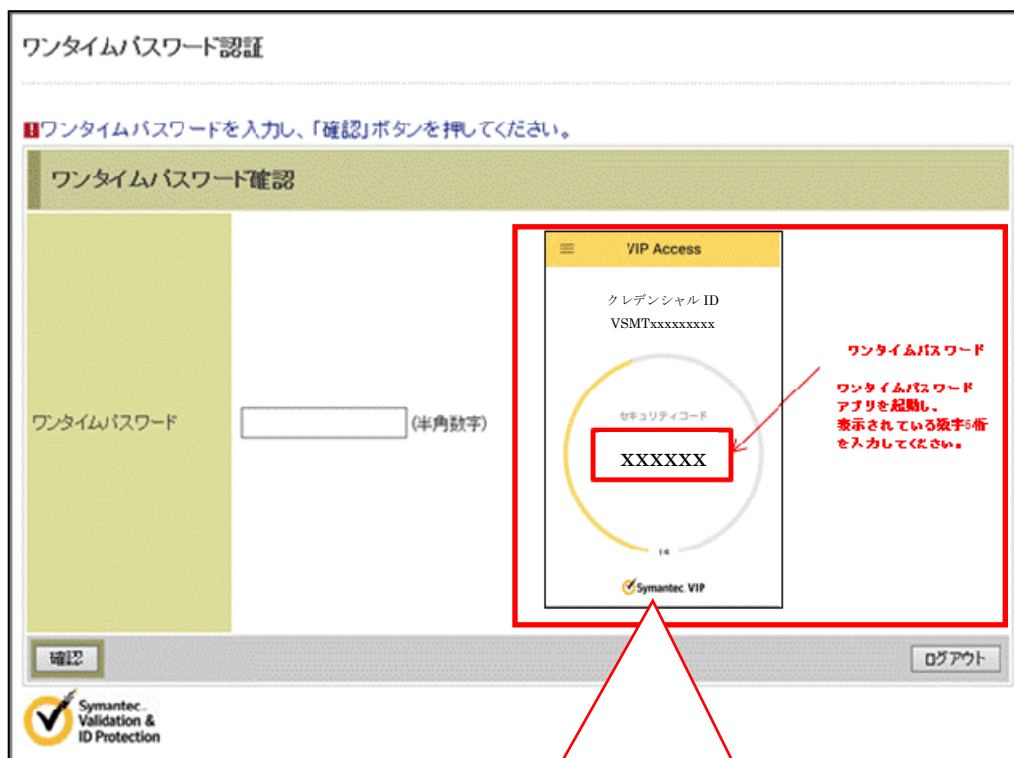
ワンタイムパスワード認証

ワンタイムパスワードを入力し、「確認」ボタンを押してください。

ワンタイムパスワード確認

ワンタイムパスワード

(半角数字)

VIP Access

クレデンシャル ID
VSMTxxxxxxxxx

セキュリティコード

xxxxxx

16

Symantec VIP

ワンタイムパスワード

ワンタイムパスワードアプリを起動し、表示されている数字6桁を入力してください。

確認

ログアウト

Symantec. Validation & ID Protection